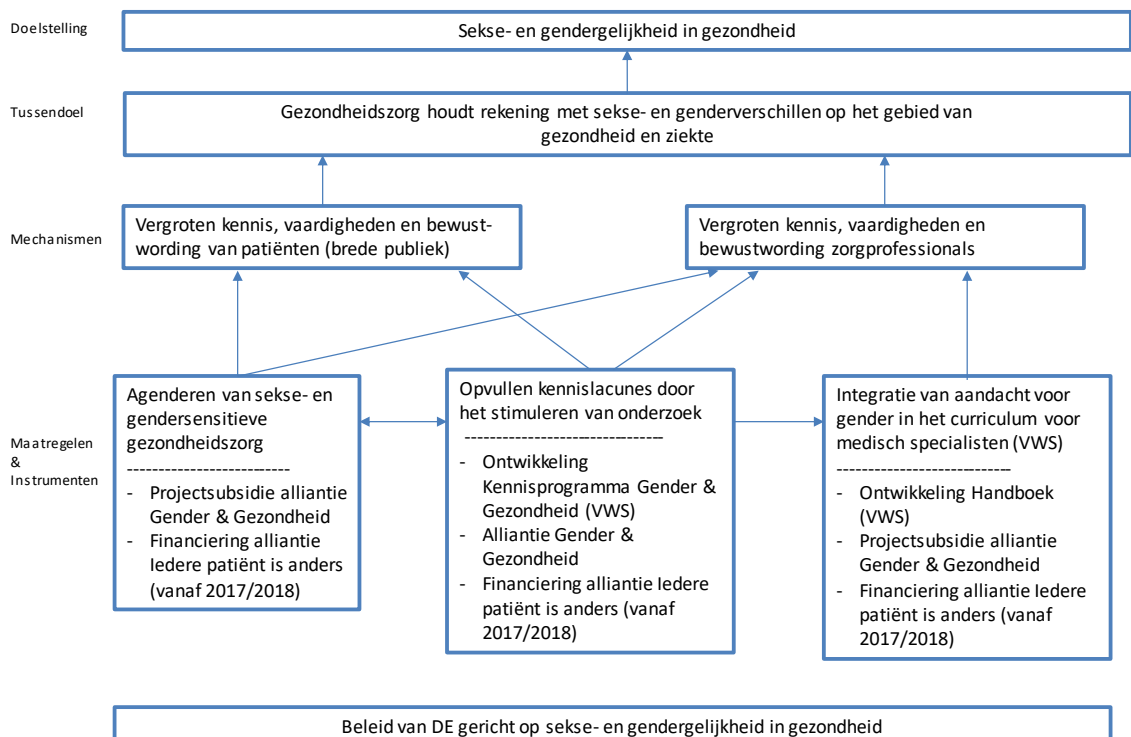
Doelstelling

Sekse- en gendergelijkheid in gezondheid

Tussendoel

Gezondheidszorg houdt rekening met sekse- en genderverschillen op het gebied van gezondheid en ziekte

Mechanismen

Vergroten kennis, vaardigheden en bewustwording van patiënten (brede publiek)

Vergroten kennis, vaardigheden en bewustwording zorgprofessionals

Maatregelen & Instrumenten

Agenderen van sekse- en gendersensitieve gezondheidszorg
--------------------------
- Projectsubsidie alliantie Gender & Gezondheid
- Financiering alliantie Iedere patiënt is anders (vanaf 2017/2018)

Opvullen kennislacunes door het stimuleren van onderzoek
--------------------------------
- Ontwikkeling Kennisprogramma Gender & Gezondheid (VWS)
- Alliantie Gender & Gezondheid
- Financiering alliantie Iedere patiënt is anders (vanaf 2017/2018)

Integratie van aandacht voor gender in het curriculum voor medisch specialisten (VWS)
---------------------------
- Ontwikkeling Handboek (VWS)
- Projectsubsidie alliantie Gender & Gezondheid
- Financiering alliantie Iedere patiënt is anders (vanaf 2017/2018)

Beleid van DE gericht op sekse- en gendergelijkheid in gezondheid